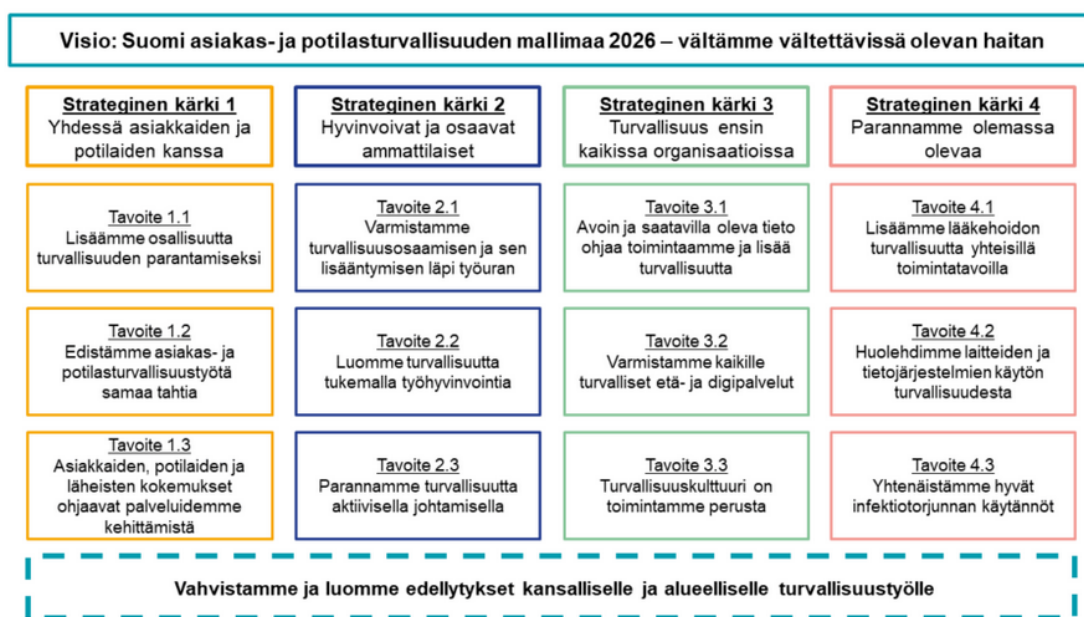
Visio: Suomi asiakas- ja potilasturvallisuuden mallimaa 2026 – vältämme vältettävissä olevan haitan

Strateginen kärki 1
Yhdessä asiakkaiden ja potilaiden kanssa

Tavoite 1.1
Lisäämme osallisuutta turvallisuuden parantamiseksi

Tavoite 1.2
Edistämme asiakas- ja potilasturvallisuustyötä samaa tahtia

Tavoite 1.3
Asiakkaiden, potilaiden ja läheisten kokemukset ohjaavat palveluidemme kehittämistä

Strateginen kärki 2
Hyvinvoivat ja osaavat ammattilaiset

Tavoite 2.1
Varmistamme turvallisuusosaamisen ja sen lisääntymisen läpi työuran

Tavoite 2.2
Luomme turvallisuutta tukemalla työhyvinvointia

Tavoite 2.3
Parannamme turvallisuutta aktiivisella johtamisella

Strateginen kärki 3
Turvallisuus ensin kaikissa organisaatioissa

Tavoite 3.1
Avoin ja saatavilla oleva tieto ohjaa toimintaamme ja lisää turvallisuutta

Tavoite 3.2
Varmistamme kaikille turvalliset etä- ja digipalvelut

Tavoite 3.3
Turvallisuuskulttuuri on toimintamme perusta

Strateginen kärki 4
Parannamme olemassa olevaa

Tavoite 4.1
Lisäämme lääkehoidon turvallisuutta yhteisillä toimintatavoilla

Tavoite 4.2
Huolehdimme laitteiden ja tietojärjestelmien käytön turvallisuudesta

Tavoite 4.3
Yhtenäistämme hyvät infektiotorjunnan käytännöt

Vahvistamme ja luomme edellytykset kansalliselle ja alueelliselle turvallisuustyölle